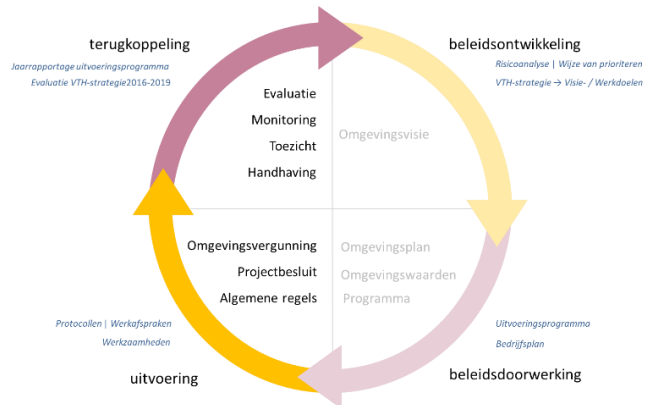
terugkoppeling

Jaarrapportage uitvoeringsprogramma
Evaluatie VTH-strategie2016-2019

beleidsontwikkeling

Risicoanalyse | Wijze van prioriteren
VTH-strategie → Visie- / Werkdoelen

Evaluatie
Monitoring
Toezicht
Handhaving

Omgevingsvisie

Omgevingsvergunning
Projectbesluit
Algemene regels

Omgevingsplan
Omgevingswaarden
Programma

Protocollen | Werkafspraken
Werkzaamheden

uitvoering

Uitvoeringsprogramma
Bedrijfsplan

beleidsdoorwerking